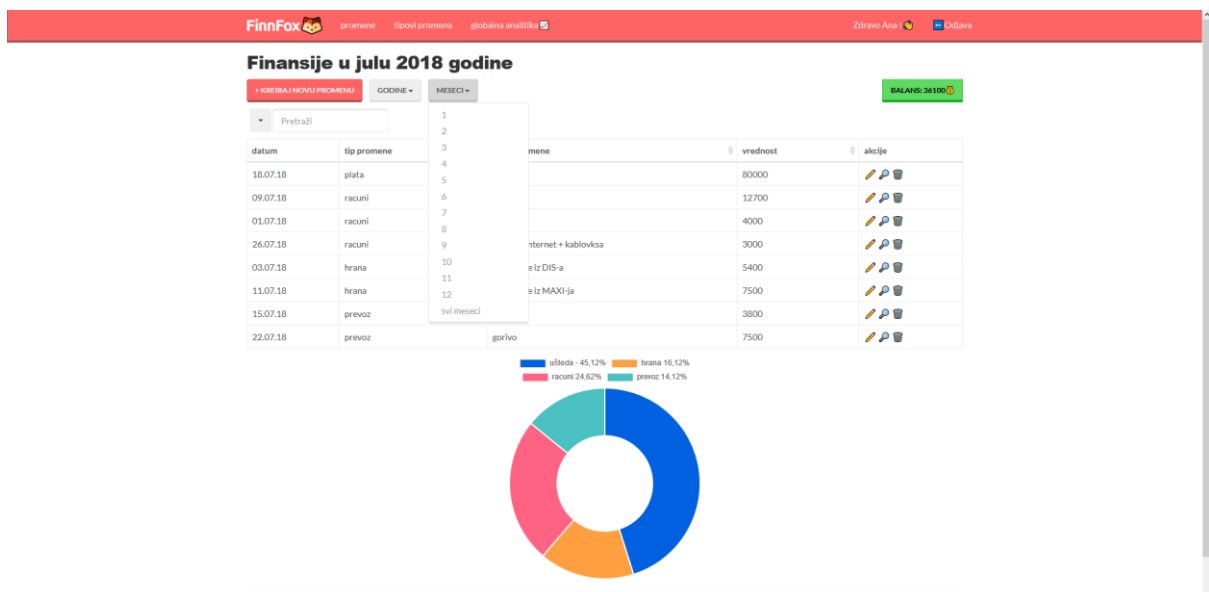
FinnFox promene tipovi promena globalna analitika Zdravo Ana ! Odjava

Finansije u julu 2018 godine

+ KREIRAJ NOVU PROMENU GODINE MESECI BALANS: 36100

Pretraži

1
2
3
4
5
6
7
8
9
10
11
12
svi meseci

| datum | tip promene | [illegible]mene | vrednost | akcije |
|---|---|---|---|---|
| 18.07.18 | plata | | 80000 | |
| 09.07.18 | racuni | | 12700 | |
| 01.07.18 | racuni | | 4000 | |
| 26.07.18 | racuni | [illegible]nternet + kablovksa | 3000 | |
| 03.07.18 | hrana | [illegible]e iz DIS-a | 5400 | |
| 11.07.18 | hrana | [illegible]e iz MAXI-ja | 7500 | |
| 15.07.18 | prevoz | | 3800 | |
| 22.07.18 | prevoz | gorivo | 7500 | |

ušteda - 45,12% hrana 16,12% racuni 24,62% prevoz 14,12%